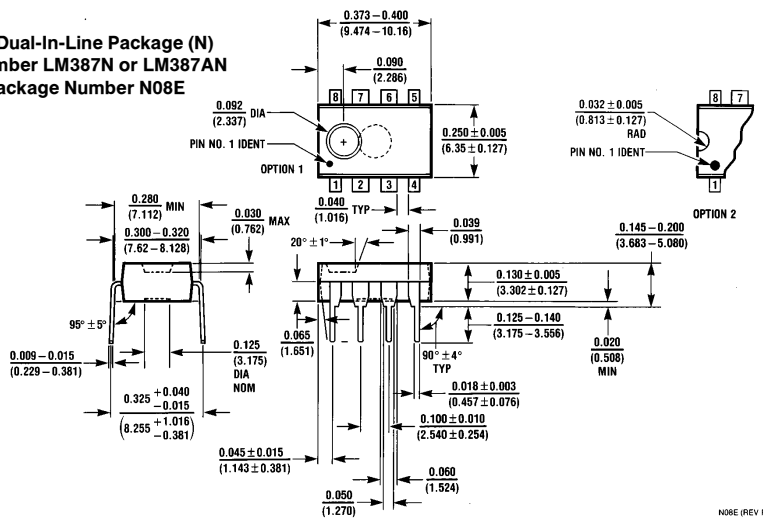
Dual-In-Line Package (N)
mber LM387N or LM387AN
ackage Number N08E

$\frac{0.373-0.400}{(9.474-10.16)}$

$\frac{0.090}{(2.286)}$

$\frac{0.092}{(2.337)}$ DIA

PIN NO. 1 IDENT

OPTION 1

8 7 6 5

1 2 3 4

$\frac{0.250 \pm 0.005}{(6.35 \pm 0.127)}$

$\frac{0.032 \pm 0.005}{(0.813 \pm 0.127)}$ RAD

PIN NO. 1 IDENT

8 7

1

OPTION 2

$\frac{0.280}{(7.112)}$ MIN

$\frac{0.030}{(0.762)}$ MAX

$\frac{0.300-0.320}{(7.62-8.128)}$

$\frac{0.040}{(1.016)}$ TYP

$\frac{0.039}{(0.991)}$

$20° \pm 1°$

$\frac{0.145-0.200}{(3.683-5.080)}$

$\frac{0.130 \pm 0.005}{(3.302 \pm 0.127)}$

$95° \pm 5°$

$\frac{0.065}{(1.651)}$

$\frac{0.125-0.140}{(3.175-3.556)}$

$\frac{0.020}{(0.508)}$ MIN

$\frac{0.009-0.015}{(0.229-0.381)}$

$\frac{0.125}{(3.175)}$ DIA NOM

$90° \pm 4°$ TYP

$0.325 {+0.040 \atop -0.015}$

$\left(8.255 {+1.016 \atop -0.381}\right)$

$\frac{0.018 \pm 0.003}{(0.457 \pm 0.076)}$

$\frac{0.100 \pm 0.010}{(2.540 \pm 0.254)}$

$\frac{0.045 \pm 0.015}{(1.143 \pm 0.381)}$

$\frac{0.060}{(1.524)}$

$\frac{0.050}{(1.270)}$

N08E (REV I